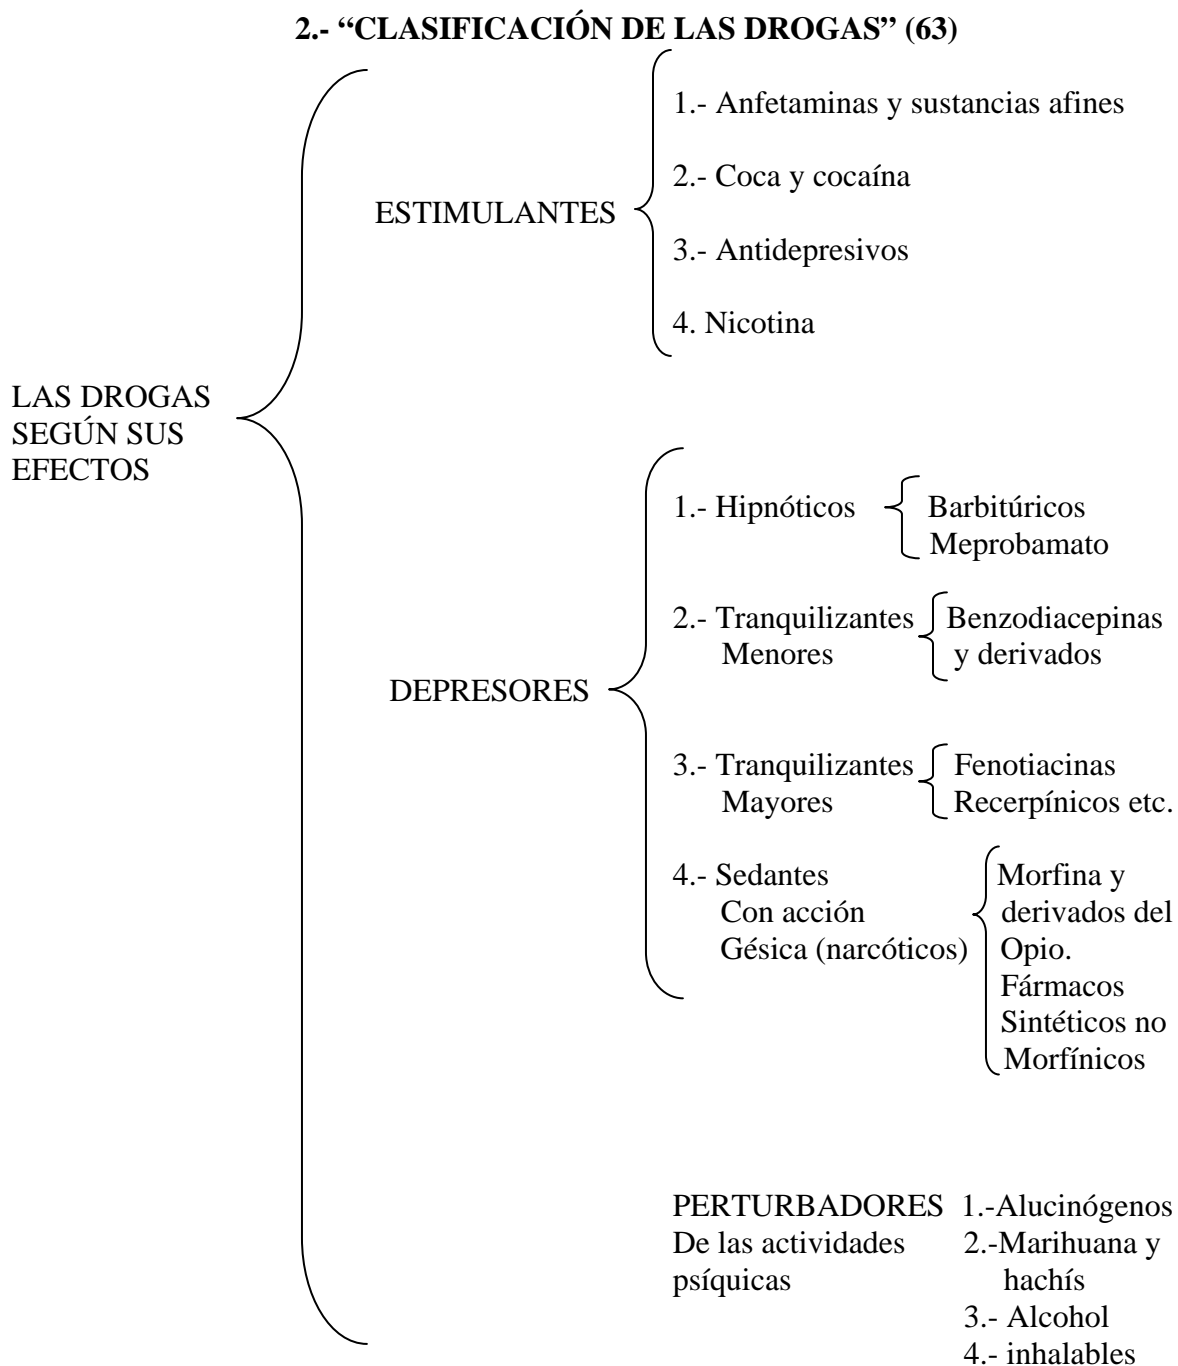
2.- "CLASIFICACIÓN DE LAS DROGAS" (63)

LAS DROGAS SEGÚN SUS EFECTOS

ESTIMULANTES

1.- Anfetaminas y sustancias afines

2.- Coca y cocaína

3.- Antidepresivos

4. Nicotina

DEPRESORES

1.- Hipnóticos
Barbitúricos
Meprobamato

2.- Tranquilizantes Menores
Benzodiacepinas y derivados

3.- Tranquilizantes Mayores
Fenotiacinas
Recerpínicos etc.

4.- Sedantes Con acción Gésica (narcóticos)
Morfina y derivados del Opio.
Fármacos Sintéticos no Morfínicos

PERTURBADORES De las actividades psíquicas
1.-Alucinógenos
2.-Marihuana y hachís
3.- Alcohol
4.- inhalables